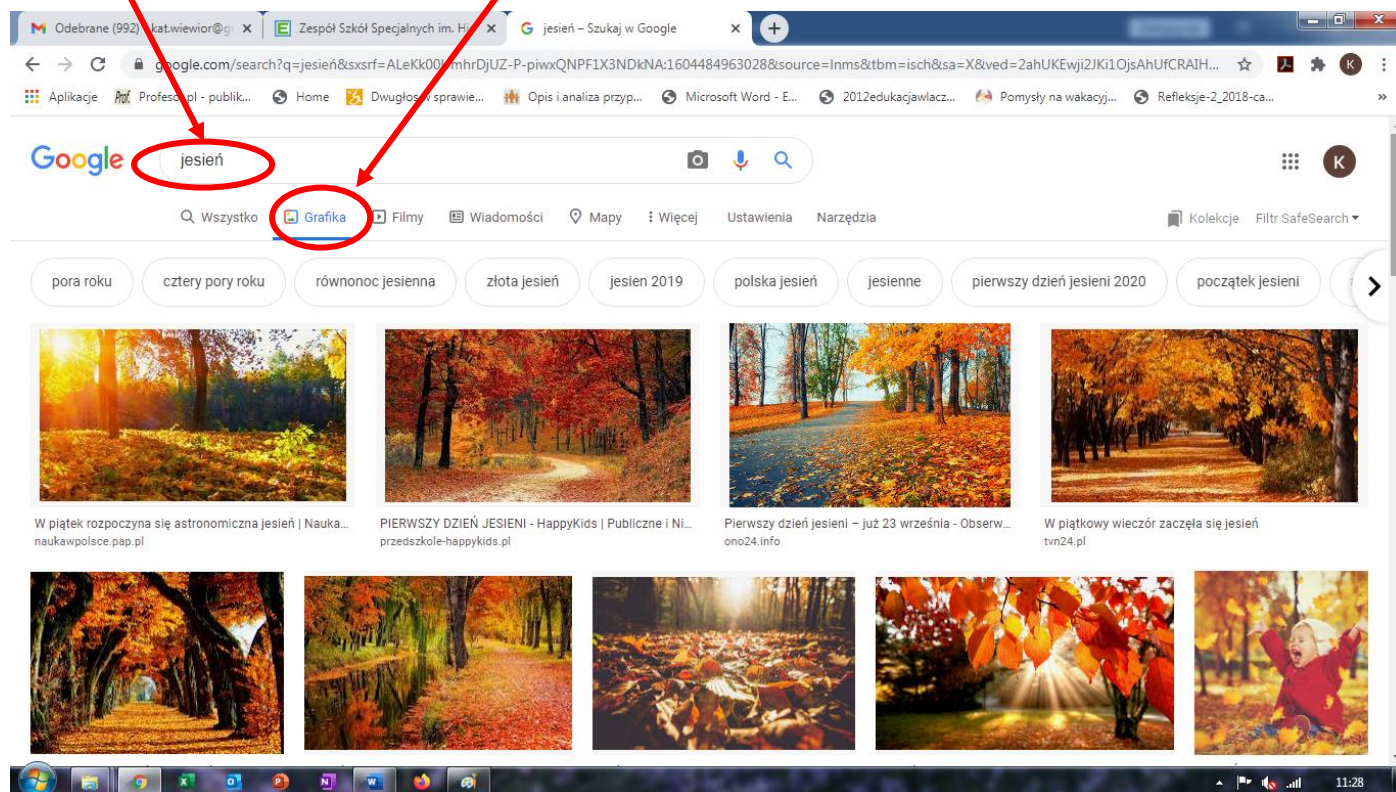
Odebrane (992) kat.wiewior@g ×
Zespół Szkół Specjalnych im. H ×
jesień – Szukaj w Google ×

google.com/search?q=jesień&sxsrf=ALeKk00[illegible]mhrDjUZ-P-piwxQNPF1X3NDkNA:1604484963028&source=lnms&tbm=isch&sa=X&ved=2ahUKEwji2JKi1OjsAhUfCRAIH...

Aplikacje
Profeso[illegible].pl - publik...
Home
Dwugłos w sprawie...
Opis i analiza przyp...
Microsoft Word - E...
2012edukacjawlacz...
Pomysły na wakacyj...
Refleksje-2_2018-ca...

Google
jesień

Wszystko
Grafika
Filmy
Wiadomości
Mapy
Więcej
Ustawienia
Narzędzia
Kolekcje
Filtr SafeSearch

pora roku
cztery pory roku
równonoc jesienna
złota jesień
jesien 2019
polska jesień
jesienne
pierwszy dzień jesieni 2020
początek jesieni

W piątek rozpoczyna się astronomiczna jesień | Nauka...
naukawpolsce.pap.pl

PIERWSZY DZIEŃ JESIENI - HappyKids | Publiczne i Ni...
przedszkole-happykids.pl

Pierwszy dzień jesieni – już 23 września - Obserw...
ono24.info

W piątkowy wieczór zaczęła się jesień
tvn24.pl

11:28